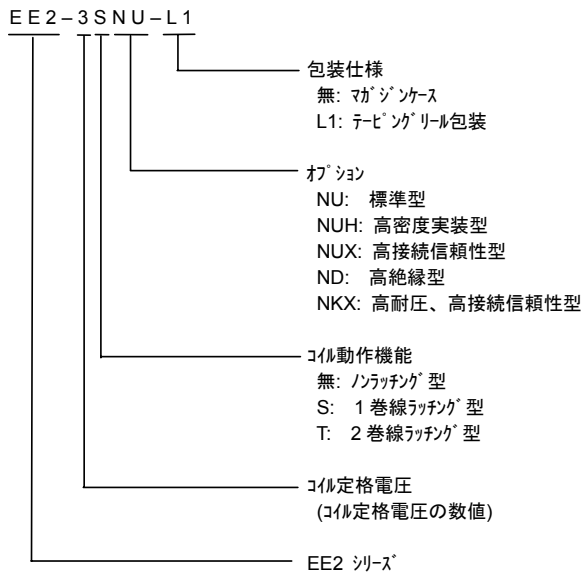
EE2－3SNU－L1

包装仕様
無: ﾏｶﾞｼﾞﾝｹｰｽ
L1: ﾃｰﾋﾟﾝｸﾞﾘｰﾙ包装

ｵﾌﾟｼｮﾝ
NU: 標準型
NUH: 高密度実装型
NUX: 高接続信頼性型
ND: 高絶縁型
NKX: 高耐圧、高接続信頼性型

ｺｲﾙ動作機能
無: ﾉﾝﾗｯﾁﾝｸﾞ型
S: 1巻線ﾗｯﾁﾝｸﾞ型
T: 2巻線ﾗｯﾁﾝｸﾞ型

ｺｲﾙ定格電圧
(ｺｲﾙ定格電圧の数値)

EE2 ｼﾘｰｽﾞ